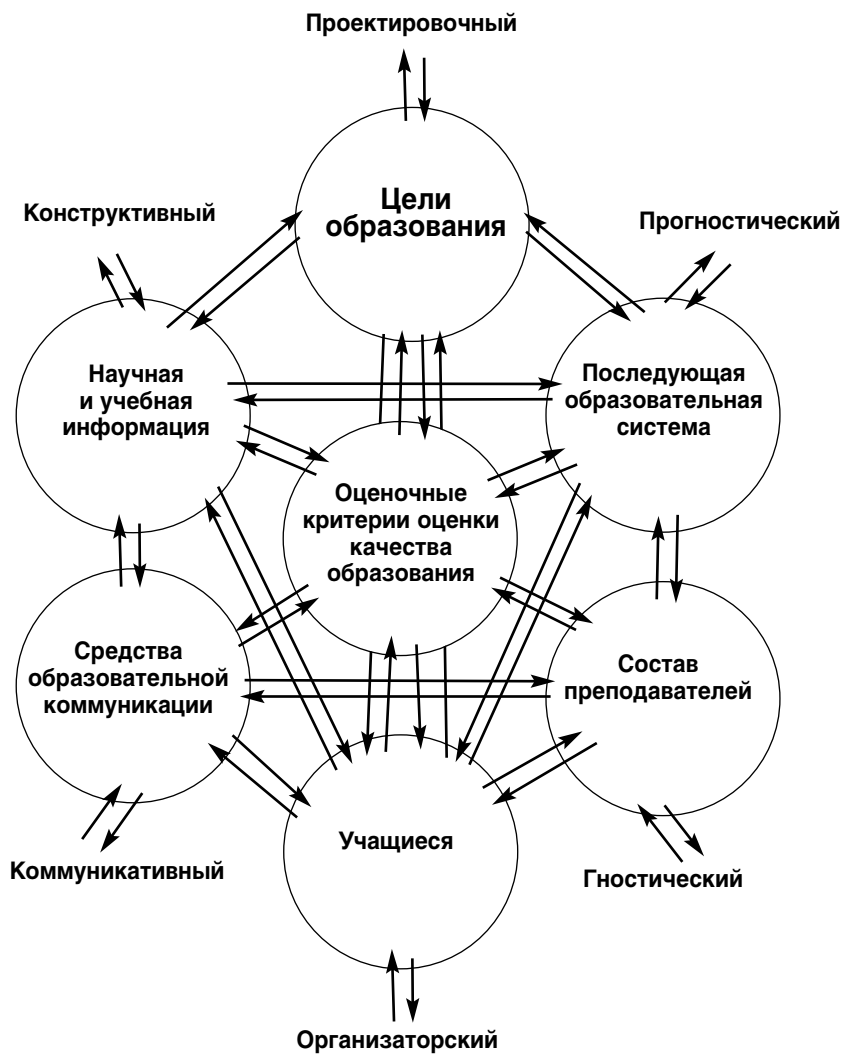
Проектировочный

Конструктивный

Цели образования

Прогностический

Научная и учебная информация

Последующая образовательная система

Оценочные критерии оценки качества образования

Средства образовательной коммуникации

Состав преподавателей

Учащиеся

Коммуникативный

Гностический

Организаторский